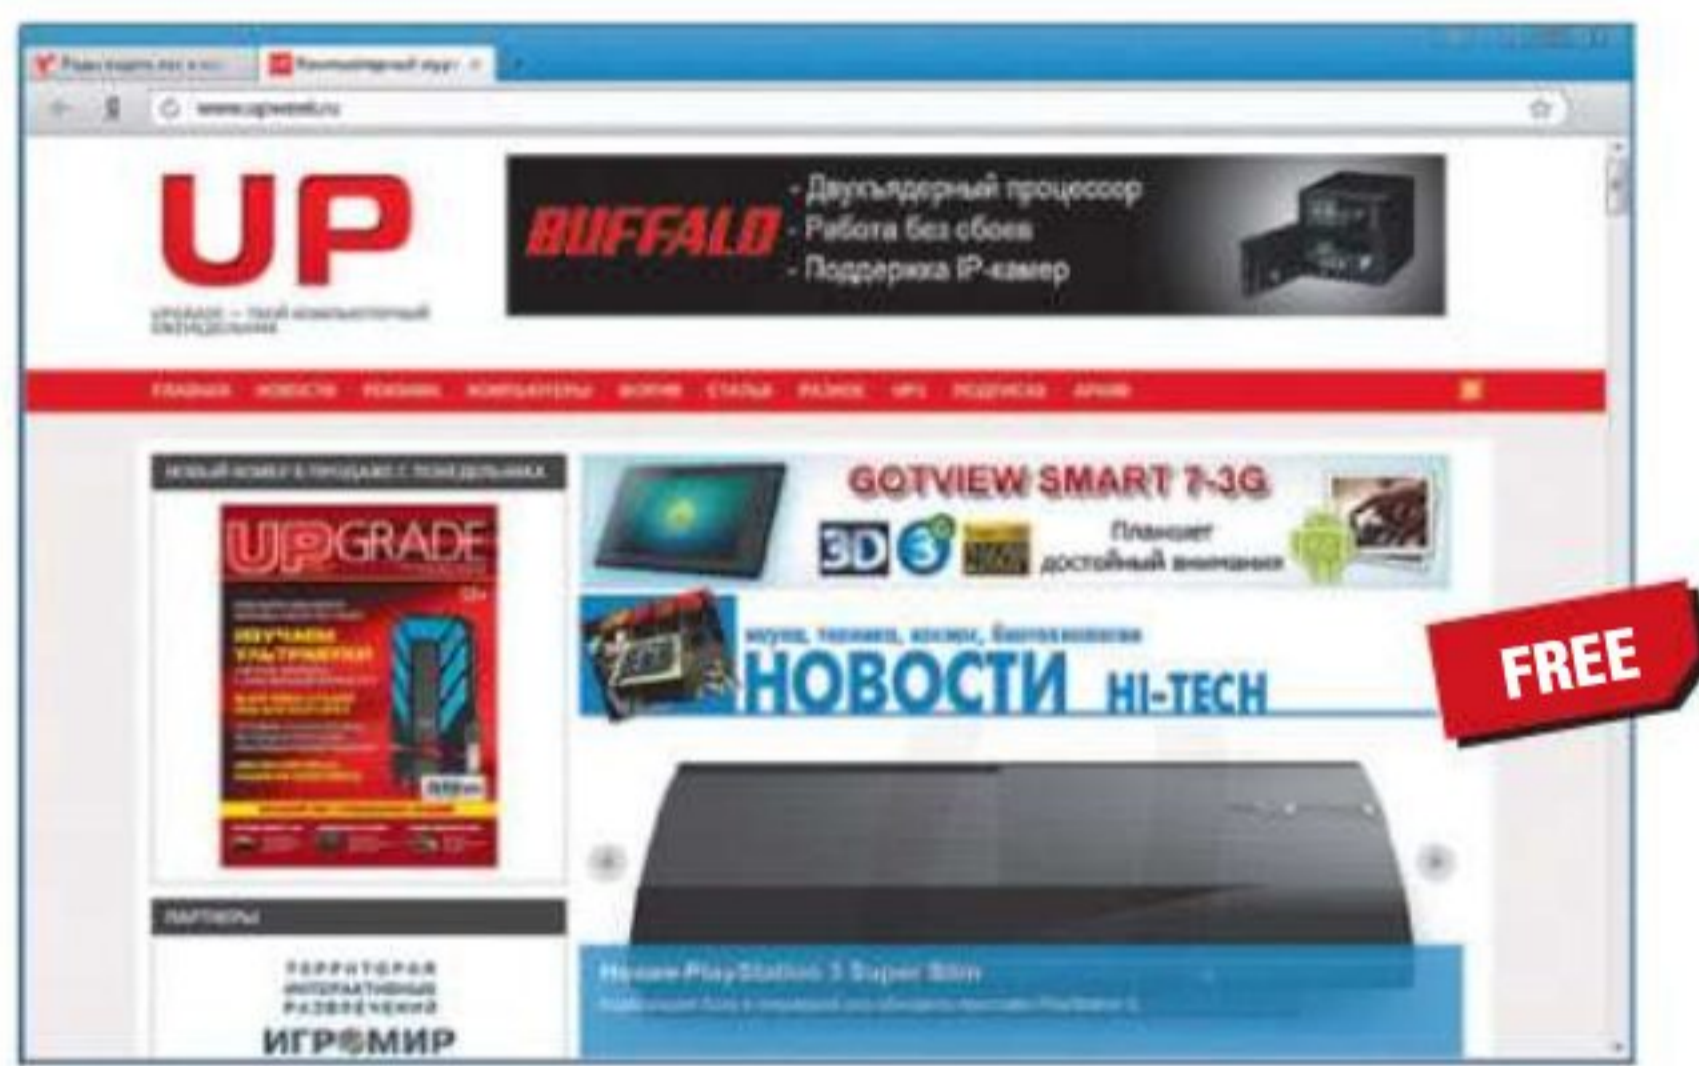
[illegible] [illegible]

www.upweek.ru

UP

UPGRADE — твой компьютерный еженедельник

BUFFALO - Двухъядерный процессор - Работа без сбоев - Поддержка IP-камер

ГЛАВНАЯ НОВОСТИ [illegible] КОМПЬЮТЕРЫ ФОРУМ СТАТЬИ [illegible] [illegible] ПОДПИСКА АРХИВ

НОВЫЙ НОМЕР В ПРОДАЖЕ С ПОНЕДЕЛЬНИКА

UPGRADE

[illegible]

GOTVIEW SMART 7-3G

3D 3G Планшет достойный внимания

наука, техника, космос, биотехнологии

НОВОСТИ HI-TECH

FREE

ПАРТНЕРЫ

ТЕРРИТОРИЯ ИНТЕРАКТИВНЫХ РАЗВЛЕЧЕНИЙ ИГРОМИР

Новая PlayStation 3 Super Slim

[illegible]